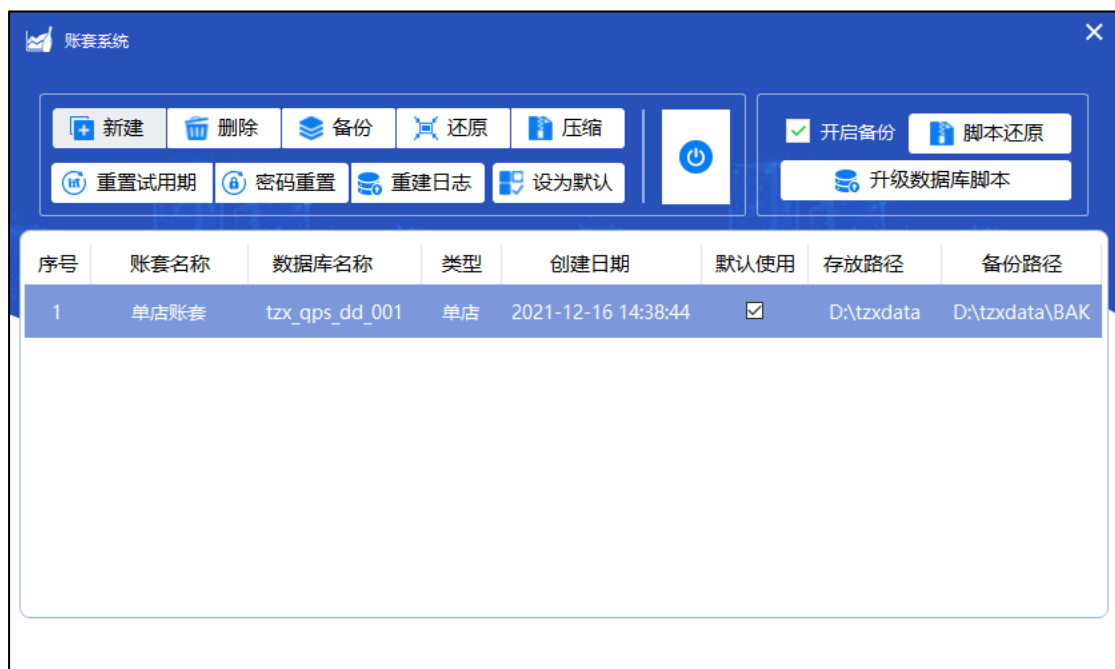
账套系统

新建 删除 备份 还原 压缩

重置试用期 密码重置 重建日志 设为默认

开启备份 脚本还原

升级数据库脚本

| 序号 | 账套名称 | 数据库名称 | 类型 | 创建日期 | 默认使用 | 存放路径 | 备份路径 |
|---|---|---|---|---|---|---|---|
| 1 | 单店账套 | tzx_qps_dd_001 | 单店 | 2021-12-16 14:38:44 | ☑ | D:\tzxdata | D:\tzxdata\BAK |